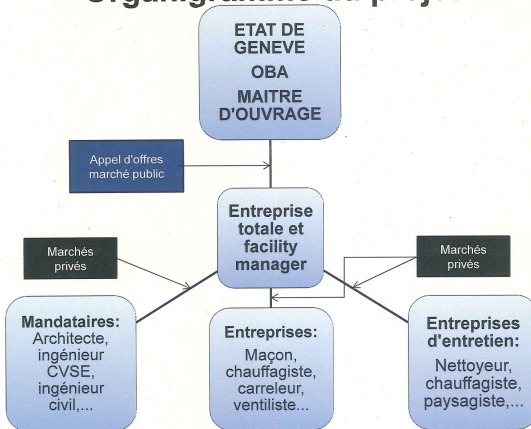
Organigramme du projet

ETAT DE GENEVE
OBA
MAITRE D'OUVRAGE

Appel d'offres marché public

Entreprise totale et facility manager

Marchés privés

Marchés privés

Mandataires: Architecte, ingénieur CVSE, ingénieur civil,...

Entreprises: Maçon, chauffagiste, carreleur, ventiliste...

Entreprises d'entretien: Nettoyeur, chauffagiste, paysagiste,...